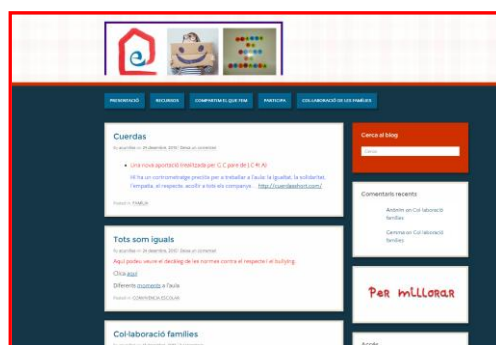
PRESENTACIÓ RECURSOS COMPARTIM EL QUE TEM PARTICIPA COL·LABORACIÓ DE LES FAMÍLIES

Cuerdas

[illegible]

• Una nova aportació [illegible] per C C pare de I C R AI.

Hi ha un curtmetratge preciós per a treballar a l'aula: la igualtat, la solidaritat, l'empatia, el respecte, acollir a tots els companys... http://cuerdasfont.com/

Posted in FAMILIA

Tots som iguals

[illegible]

Aquí podeu veure el decàleg de les normes contra el respecte i el bullying.

Clica aquí

Diferents moments a l'aula

Posted in CONVIVÈNCIA ESCOLAR

Col·laboració famílies

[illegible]

Cerca al blog

Cerca

Comentaris recents

Anònim on Col·laboració famílies

Gemma on Col·laboració famílies

Per millorar

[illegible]